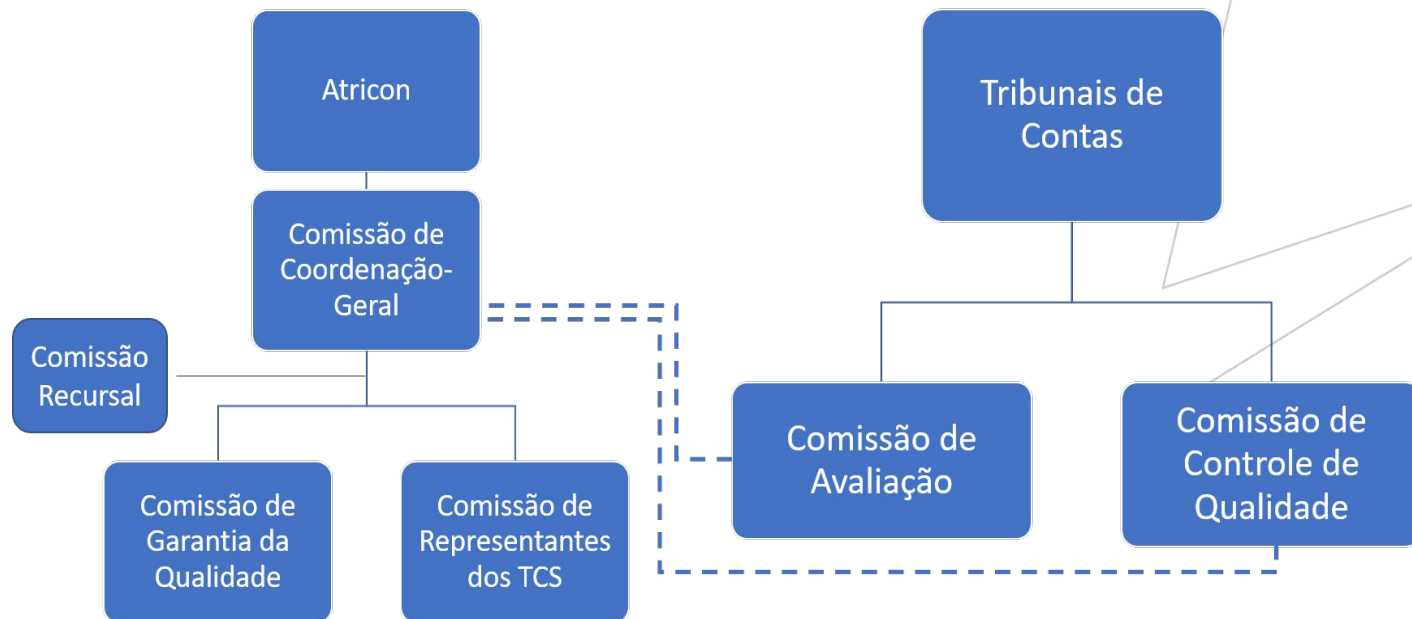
Atricon

Comissão de Coordenação-Geral

Comissão Recursal

Comissão de Garantia da Qualidade

Comissão de Representantes dos TCS

Tribunais de Contas

Comissão de Avaliação

Comissão de Controle de Qualidade